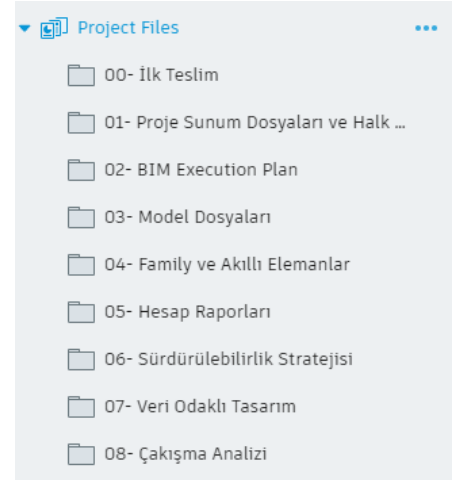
Project Files •••

00- İlk Teslim

01- Proje Sunum Dosyaları ve Halk ...

02- BIM Execution Plan

03- Model Dosyaları

04- Family ve Akıllı Elemanlar

05- Hesap Raporları

06- Sürdürülebilirlik Stratejisi

07- Veri Odaklı Tasarım

08- Çakışma Analizi